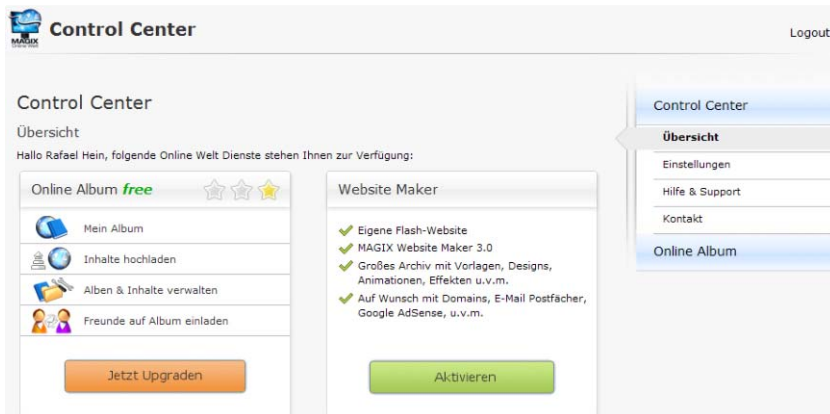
MAGIX Online Welt

Control Center

Logout

Control Center

Übersicht

Hallo Rafael Hein, folgende Online Welt Dienste stehen Ihnen zur Verfügung:

Online Album free

Mein Album

Inhalte hochladen

Alben & Inhalte verwalten

Freunde auf Album einladen

Jetzt Upgraden

Website Maker

Eigene Flash-Website

MAGIX Website Maker 3.0

Großes Archiv mit Vorlagen, Designs, Animationen, Effekten u.v.m.

Auf Wunsch mit Domains, E-Mail Postfächer, Google AdSense, u.v.m.

Aktivieren

Control Center

Übersicht

Einstellungen

Hilfe & Support

Kontakt

Online Album